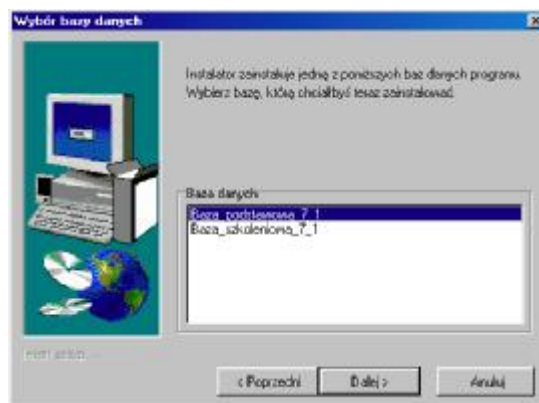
Wybór bazy danych

Instalator zainstaluje jedną z poniższych baz danych programu. Wybierz bazę, którą chciałbyś teraz zainstalować.

Baza danych

Baza_podstawowa_7_1
Baza_szkoleniowa_7_1

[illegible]

< Poprzedni

Dalej >

Anuluj